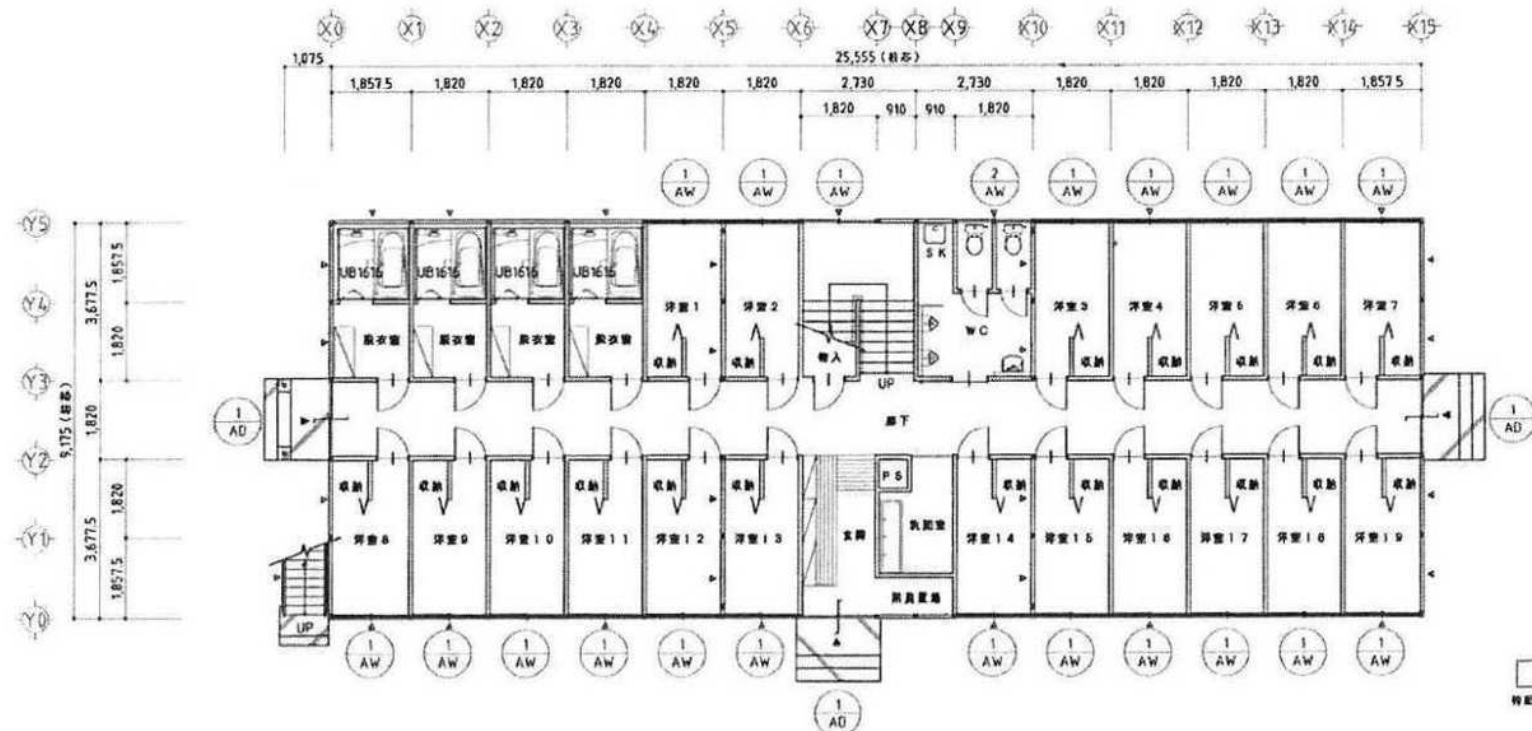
X0 X1 X2 X3 X4 X5 X6 X7 X8 X9 X10 X11 X12 X13 X14 X15

1,075

25,555 (総長)

1,857.5 1,820 1,820 1,820 1,820 1,820 2,730 2,730 1,820 1,820 1,820 1,820 1,857.5

1,820 910 910 1,820

$\frac{1}{AW}$ $\frac{1}{AW}$ $\frac{1}{AW}$ $\frac{2}{AW}$ $\frac{1}{AW}$ $\frac{1}{AW}$ $\frac{1}{AW}$ $\frac{1}{AW}$ $\frac{1}{AW}$

Y5 Y4 Y3 Y2 Y1 Y0

1,857.5 3,677.5 1,820 1,820 9,175 (総長) 1,820 3,677.5 1,857.5

UB1616 UB1616 UB1616 UB1616

脱衣室 脱衣室 脱衣室 脱衣室

洋室1 洋室2

収納 収納

物入

UP

SK

WC

洋室3 洋室4 洋室5 洋室6 洋室7

収納 収納 収納 収納 収納

$\frac{1}{AD}$

廊下

$\frac{1}{AD}$

PS

収納 収納 収納 収納 収納 収納 収納 収納 収納 収納 収納 収納

洋室8 洋室9 洋室10 洋室11 洋室12 洋室13 玄関 執務室 洋室14 洋室15 洋室16 洋室17 洋室18 洋室19

職員室

UP

$\frac{1}{AW}$ $\frac{1}{AW}$ $\frac{1}{AW}$ $\frac{1}{AW}$ $\frac{1}{AW}$ $\frac{1}{AW}$ $\frac{1}{AW}$ $\frac{1}{AW}$ $\frac{1}{AW}$ $\frac{1}{AW}$ $\frac{1}{AW}$ $\frac{1}{AW}$

$\frac{1}{AD}$

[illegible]